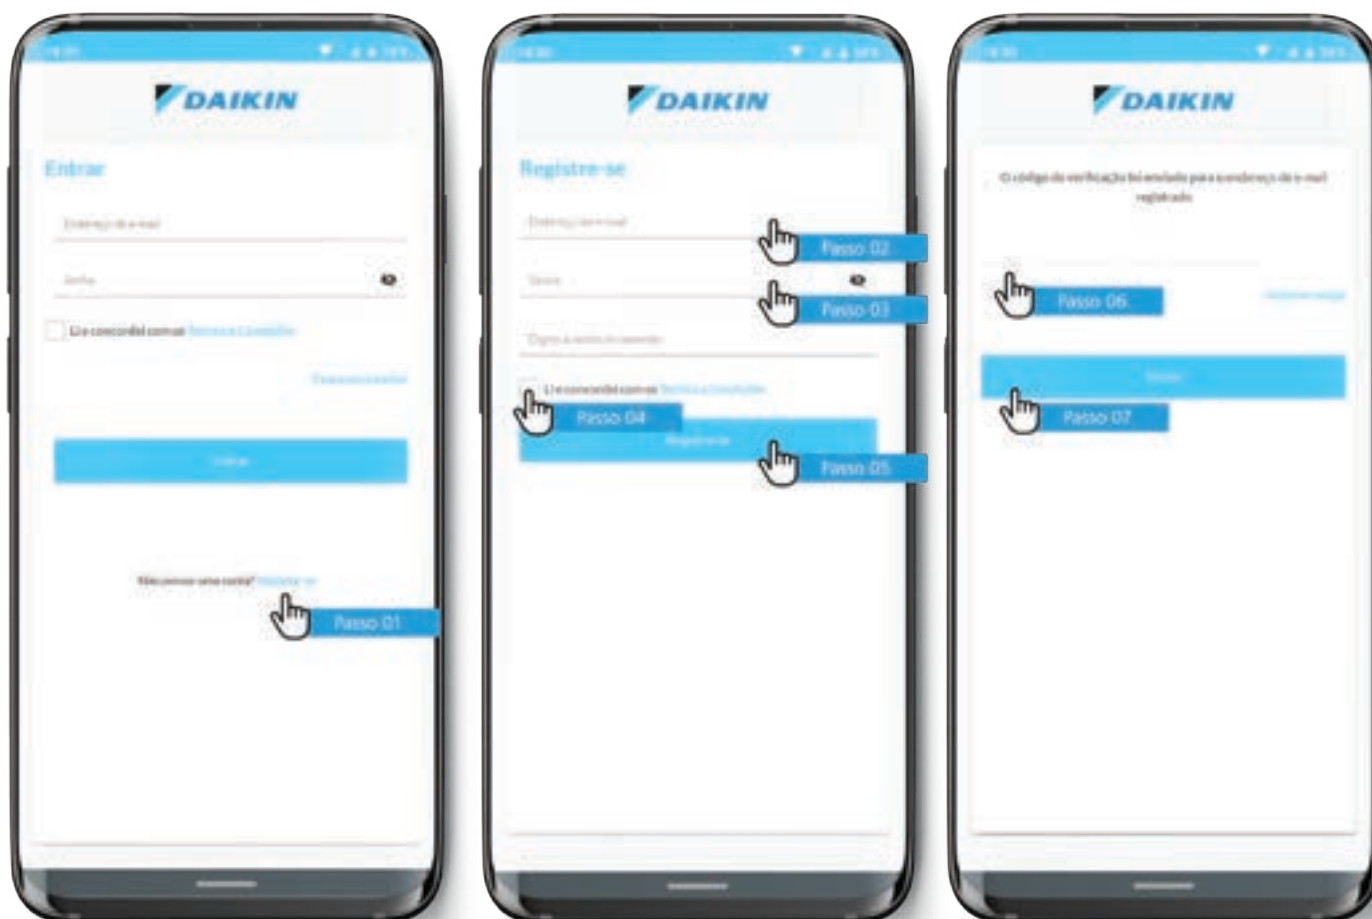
DAIKIN

Entrar

Endereço de e-mail

Senha

Li e concordei com os Termos e Condições

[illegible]

Entrar

Não possui uma conta? Registre-se

Passo 01

DAIKIN

Registre-se

Endereço de e-mail

Passo 02

Senha

Passo 03

Digite a senha novamente

Li e concordei com os Termos e Condições

Passo 04

Registre-se

Passo 05

DAIKIN

O código de verificação foi enviado para o endereço de e-mail registrado

Passo 06

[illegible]

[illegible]

Passo 07